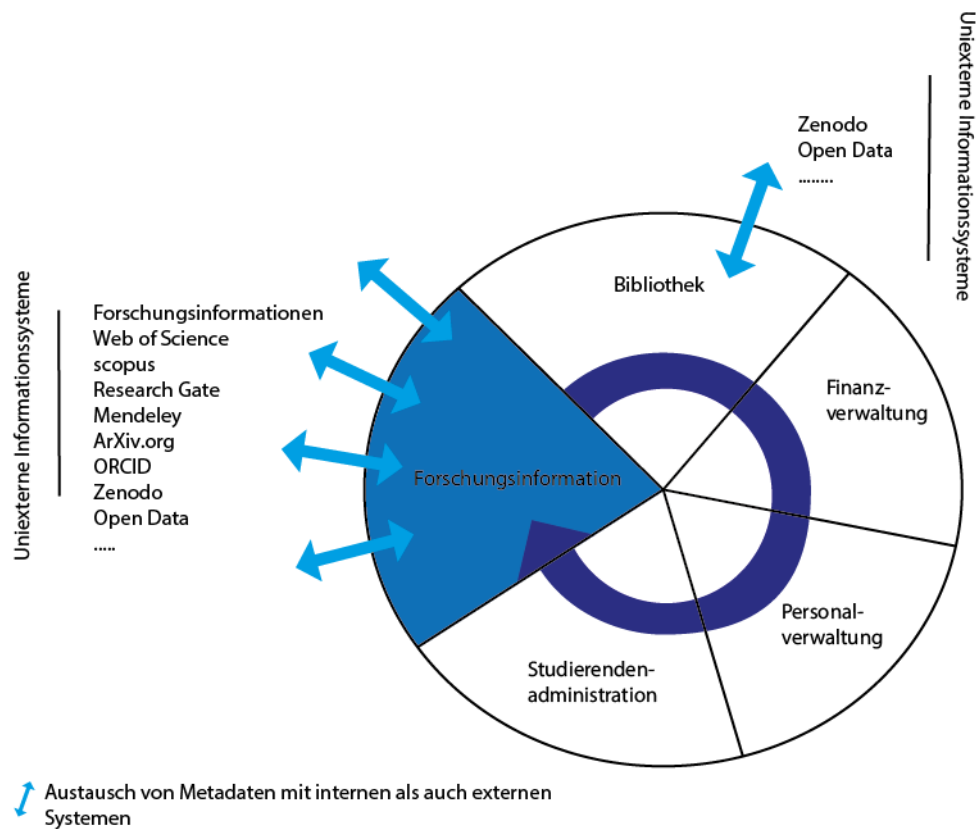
Uniexterne Informationssysteme

Zenodo
Open Data
........

Uniexterne Informationssysteme

Forschungsinformationen
Web of Science
scopus
Research Gate
Mendeley
ArXiv.org
ORCID
Zenodo
Open Data
.....

Bibliothek

Finanzverwaltung

Forschungsinformation

Personalverwaltung

Studierendenadministration

Austausch von Metadaten mit internen als auch externen Systemen